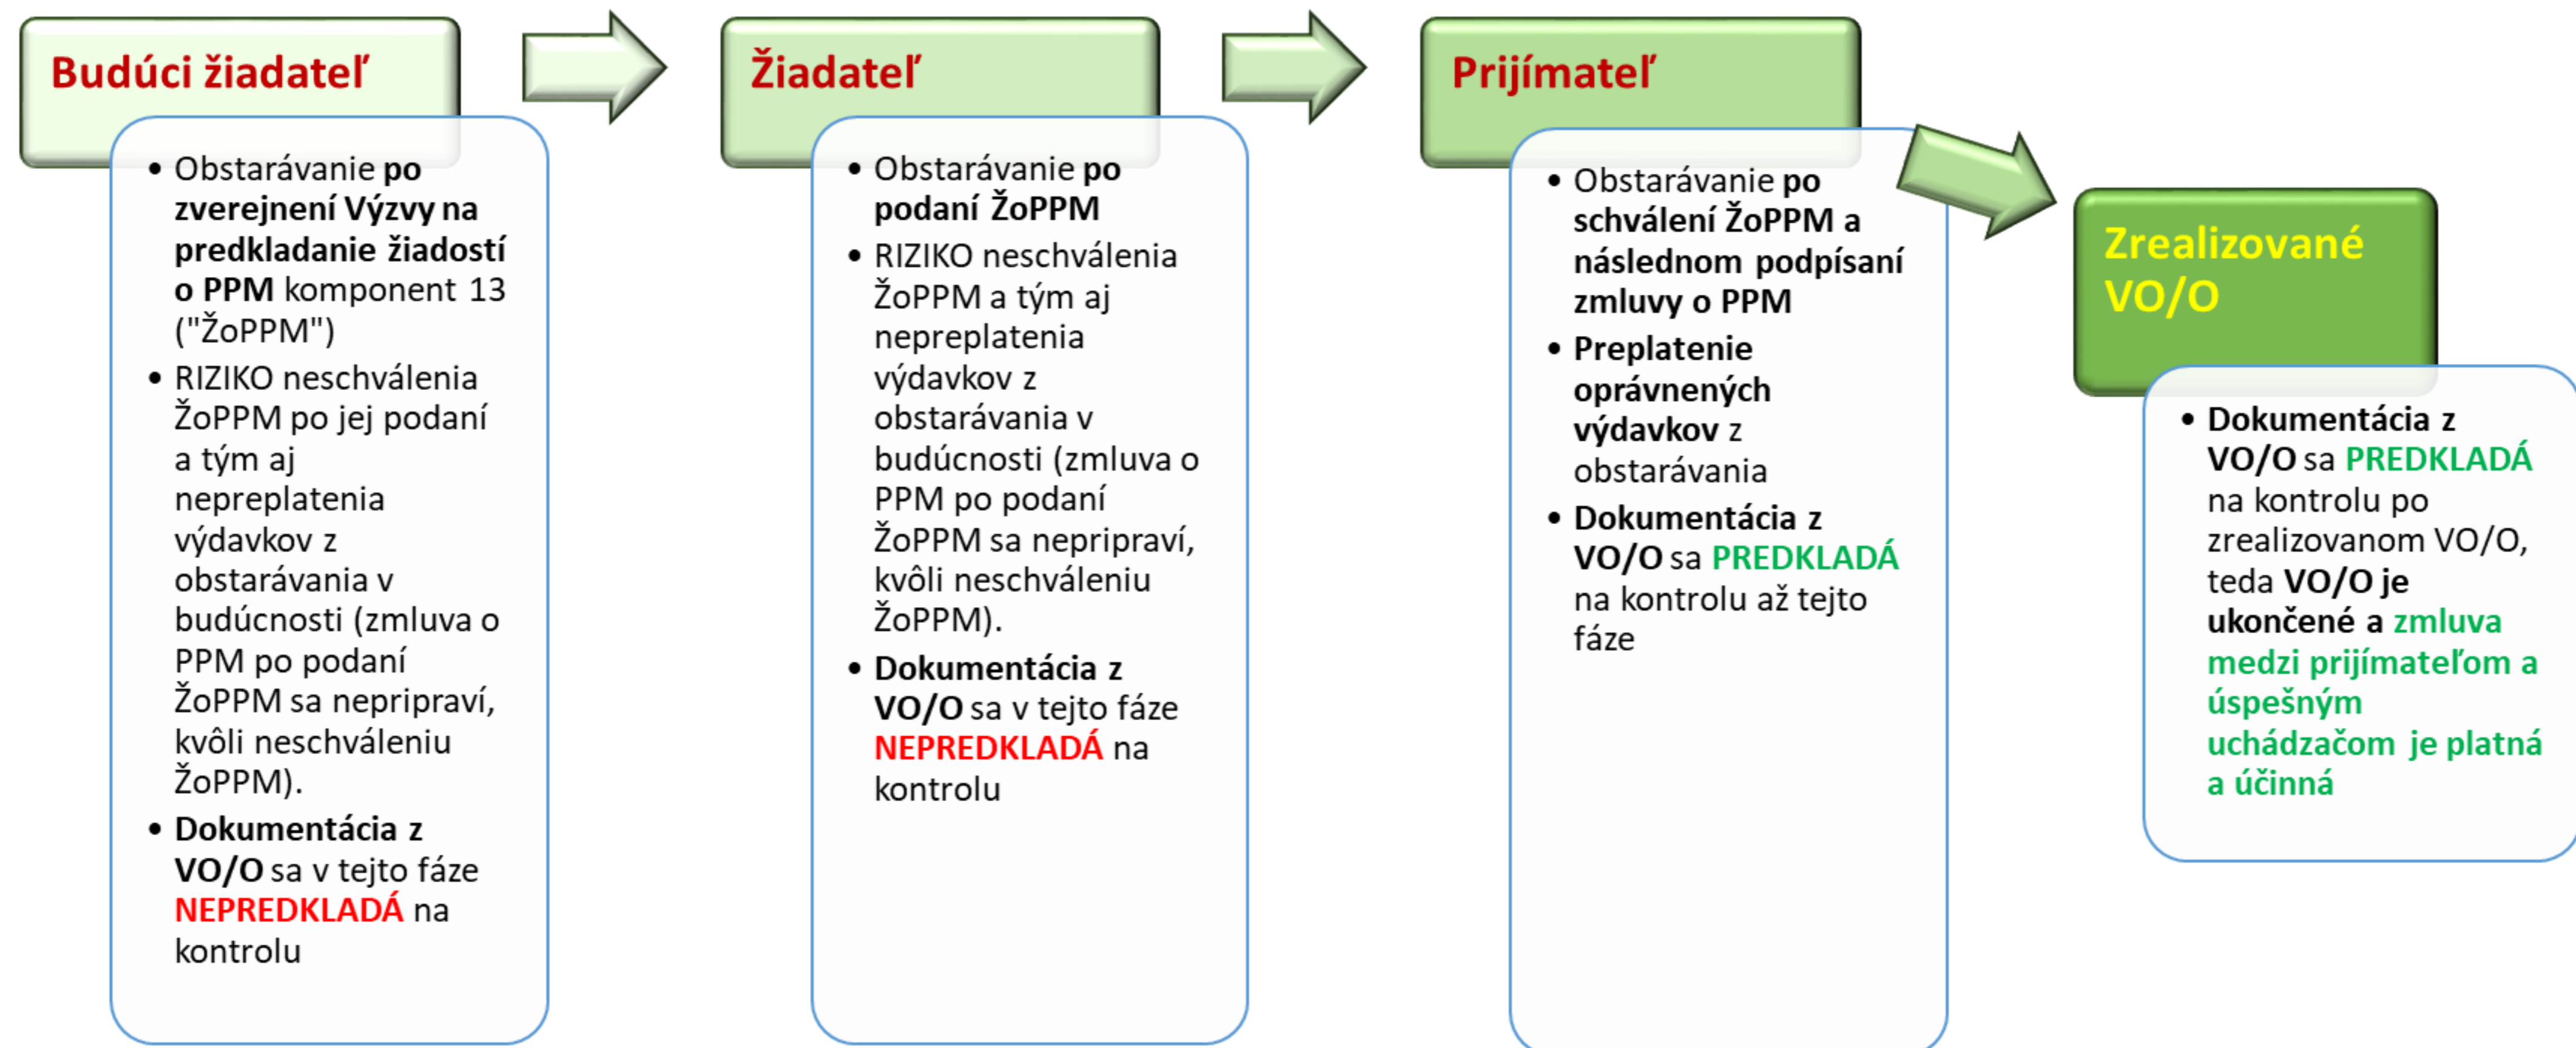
Budúci žiadateľ

- Obstarávanie po zverejnení Výzvy na predkladanie žiadostí o PPM komponent 13 ("ŽoPPM")
- RIZIKO neschválenia ŽoPPM po jej podaní a tým aj nepreplatenia výdavkov z obstarávania v budúcnosti (zmluva o PPM po podaní ŽoPPM sa nepripraví, kvôli neschváleniu ŽoPPM).
- Dokumentácia z VO/O sa v tejto fáze NEPREDKLADÁ na kontrolu

Žiadateľ

- Obstarávanie po podaní ŽoPPM
- RIZIKO neschválenia ŽoPPM a tým aj nepreplatenia výdavkov z obstarávania v budúcnosti (zmluva o PPM po podaní ŽoPPM sa nepripraví, kvôli neschváleniu ŽoPPM).
- Dokumentácia z VO/O sa v tejto fáze NEPREDKLADÁ na kontrolu

Prijímateľ

- Obstarávanie po schválení ŽoPPM a následnom podpísaní zmluvy o PPM
- Preplatenie oprávnených výdavkov z obstarávania
- Dokumentácia z VO/O sa PREDKLADÁ na kontrolu až tejto fáze

Zrealizované VO/O

- Dokumentácia z VO/O sa PREDKLADÁ na kontrolu po zrealizovanom VO/O, teda VO/O je ukončené a zmluva medzi prijímateľom a úspešným uchádzačom je platná a účinná